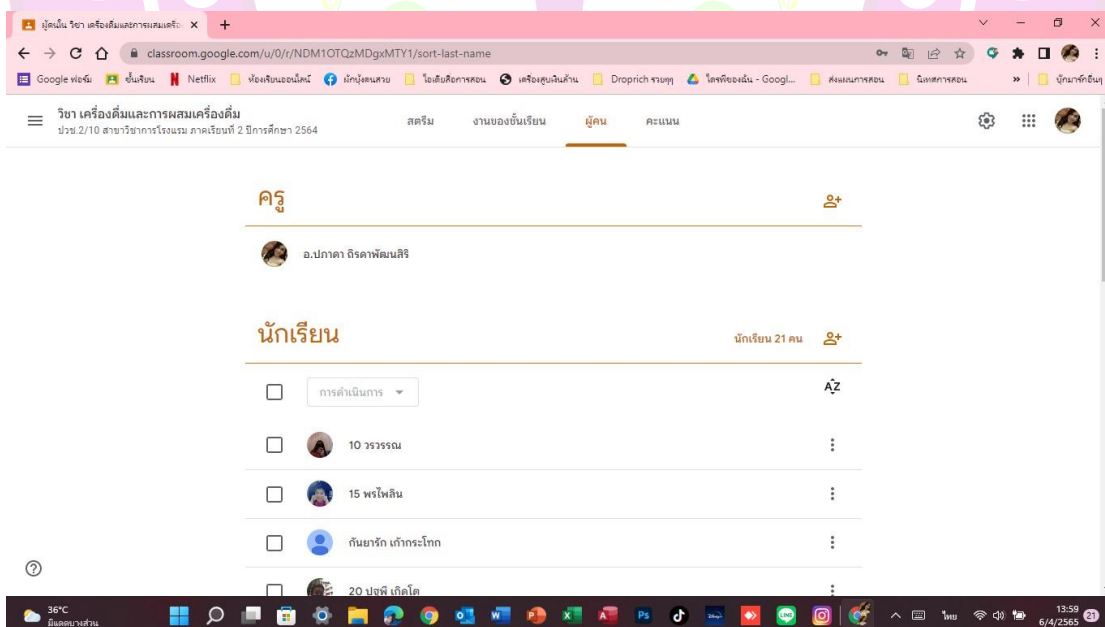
ผู้คนใน วิชา เครื่องดื่มและการผสมเครื่อ ×
classroom.google.com/u/0/r/NDM1OTQzMDgxMTY1/sort-last-name
Google ฟอร์ม | ชั้นเรียน | Netflix | ห้องเรียนออนไลน์ | นักมุ้งคนสวย | ไอเดียสื่อการสอน | เครื่องดูบเงินด้าน | Droprich รวยๆ | ไดรฟ์ของฉัน - Googl... | ส่งแผนการสอน | นิเทศการสอน | บุ๊กมาร์กอื่นๆ

วิชา เครื่องดื่มและการผสมเครื่องดื่ม
ปวช.2/10 สาขาวิชาการโรงแรม ภาคเรียนที่ 2 ปีการศึกษา 2564
สตรีม งานของชั้นเรียน ผู้คน คะแนน

ครู
อ.ปภาดา ธิดาพัฒนสิริ

นักเรียน
นักเรียน 21 คน
การดำเนินการ
10 วรวรรณ
15 พรไพลิน
กันยารัก เก้ากระโทก
20 ปฐพี เกิดโต

36°C
มีแดดบางส่วน
ไทย
13:59
6/4/2565